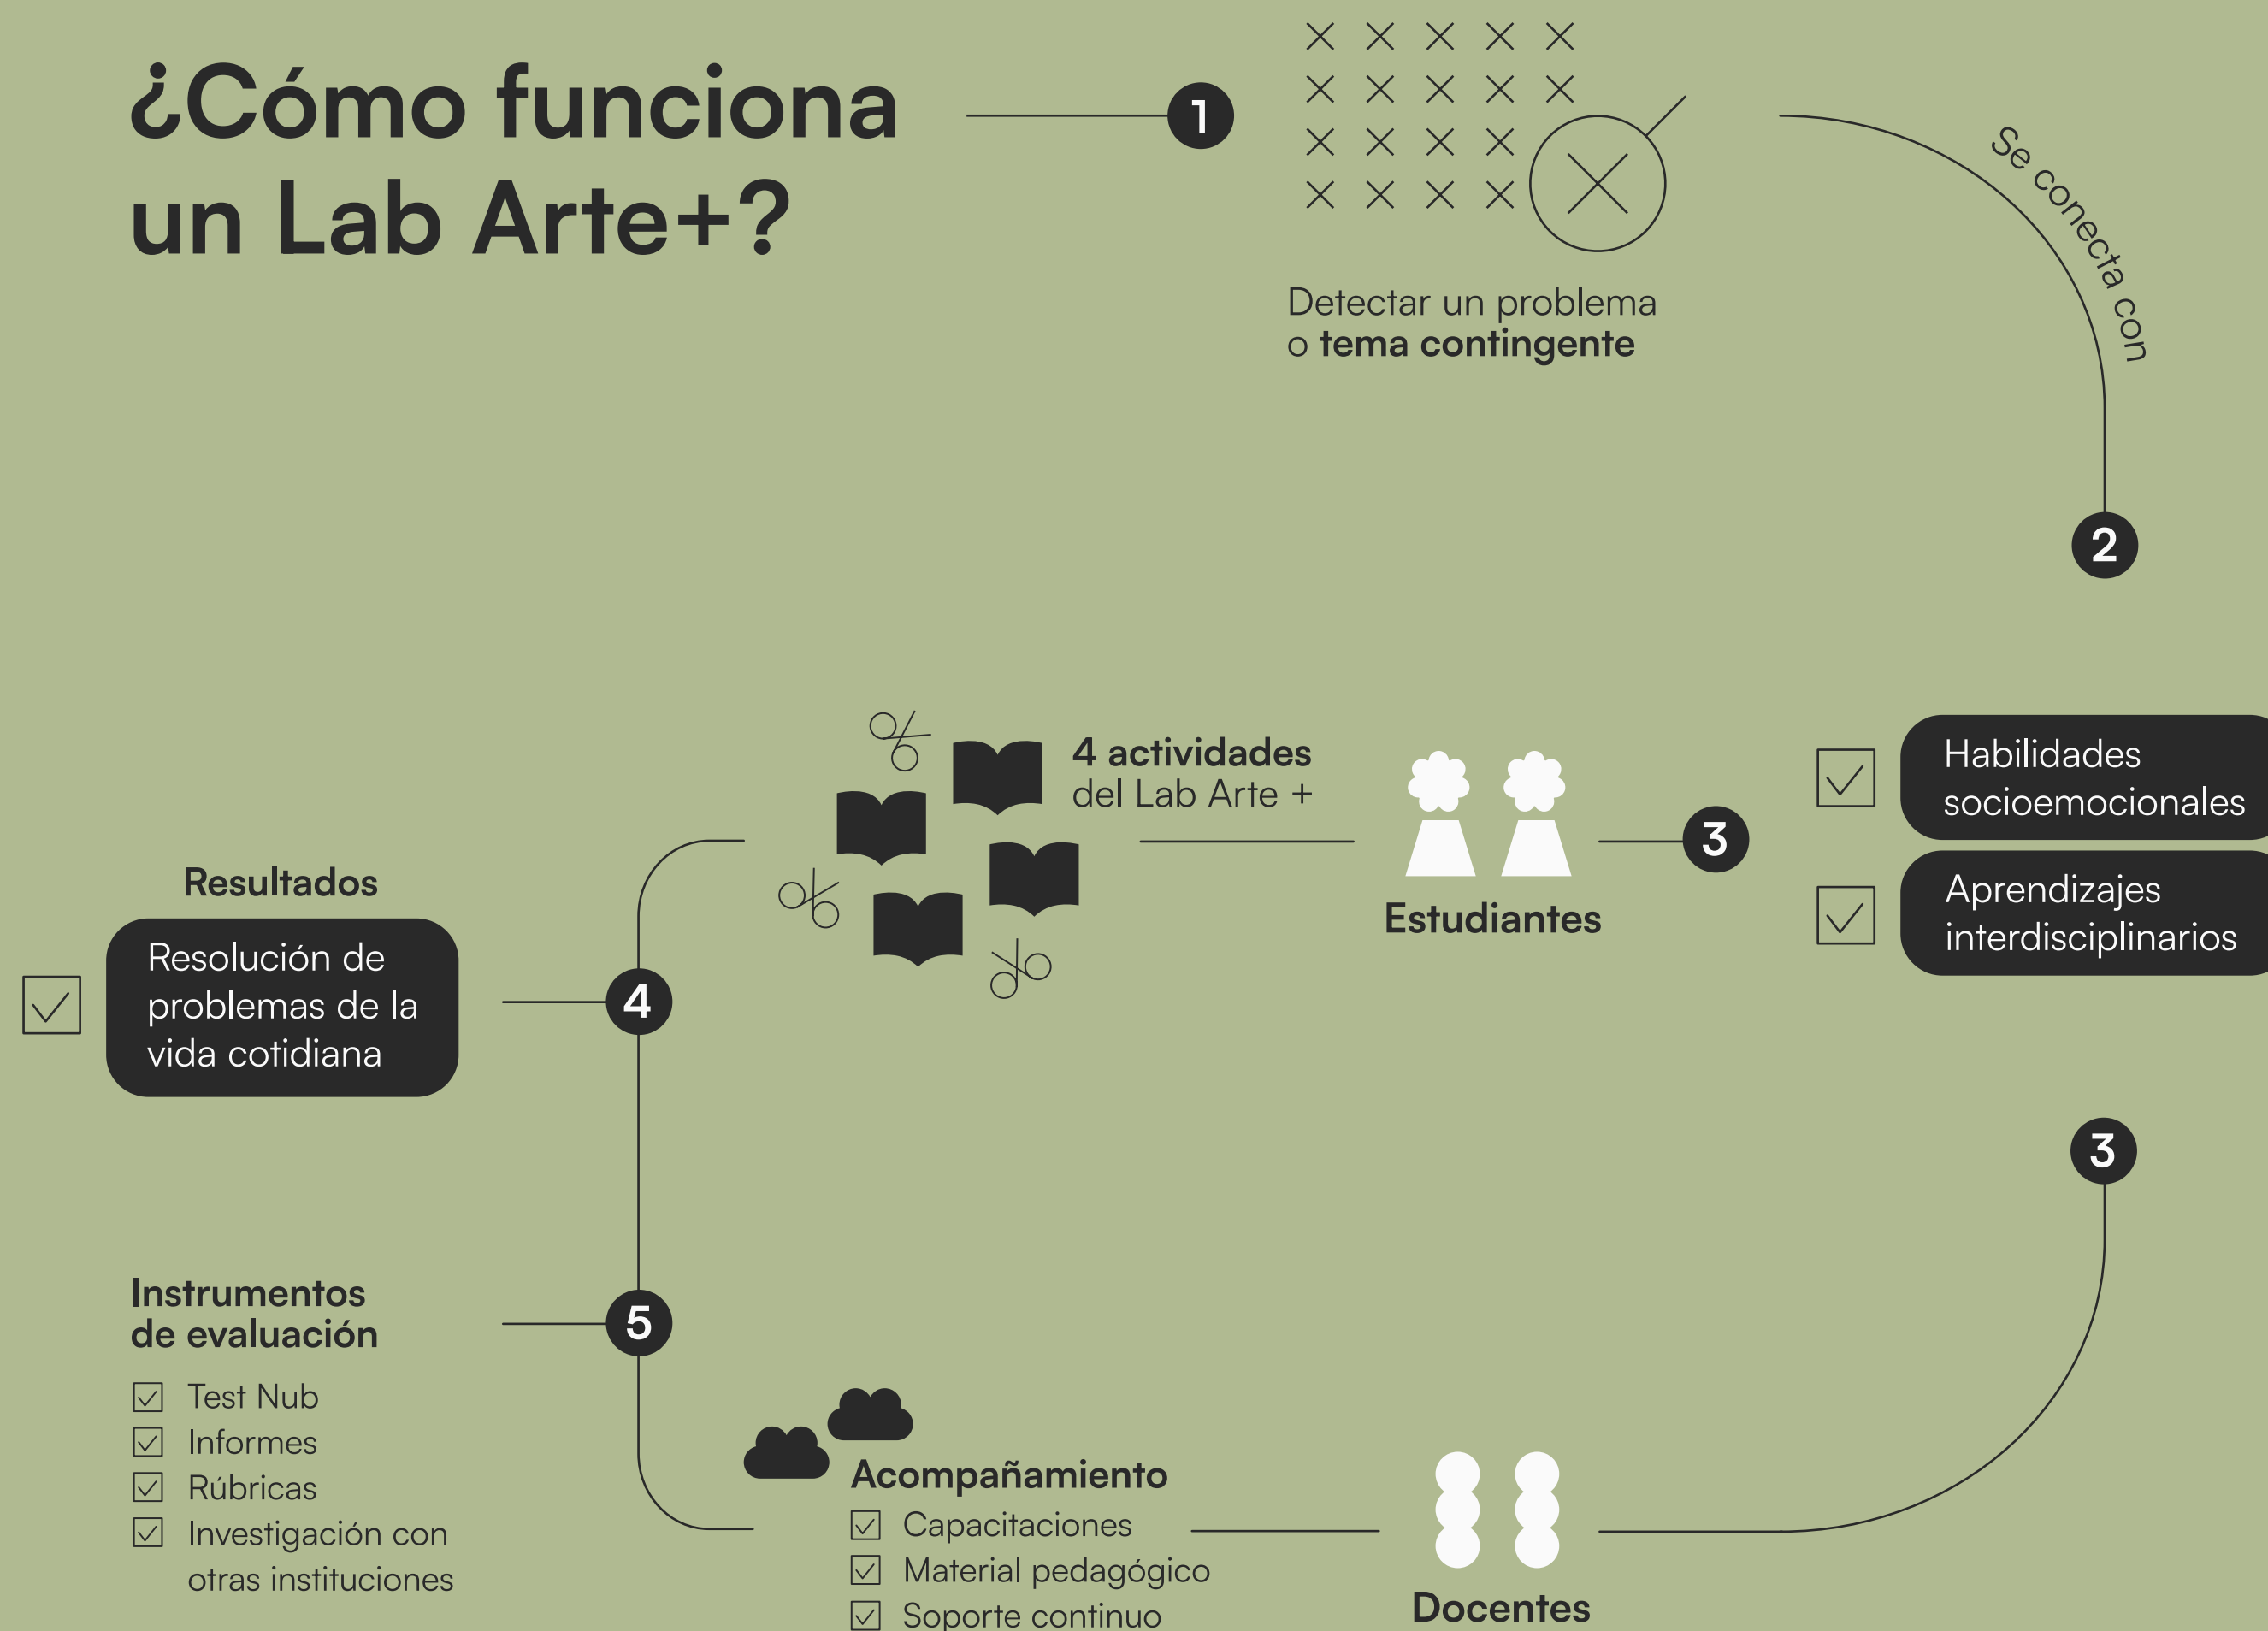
¿Cómo funciona un Lab Arte+?

1

Detectar un problema o **tema contingente**

Se conecta con

2

4 actividades del Lab Arte +

Estudiantes

3

Habilidades socioemocionales

Aprendizajes interdisciplinarios

Resultados

Resolución de problemas de la vida cotidiana

4

3

Instrumentos de evaluación

5

Test Nub
Informes
Rúbricas
Investigación con otras instituciones

Acompañamiento
Capacitaciones
Material pedagógico
Soporte continuo

Docentes